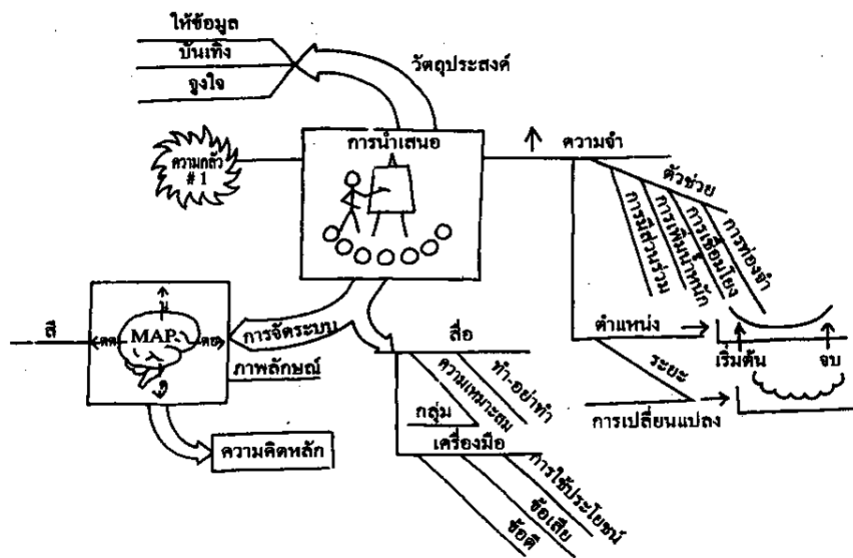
ให้ข้อมูล
บันเทิง
จูงใจ
วัตถุประสงค์
ความกลัว #1
การนำเสนอ
ความจำ
ตัวช่วย
การท่องจำ
การเชื่อมโยง
การเพิ่มน้ำหนัก
การมีส่วนร่วม
ตำแหน่ง
เริ่มต้น
จบ
ระยะ
การเปลี่ยนแปลง
สี
MAP
การจัดระบบ
ภาพลักษณ์
ความคิดหลัก
สื่อ
ทำ-อย่าทำ
ความเหมาะสม
กลุ่ม
เครื่องมือ
การใช้ประโยชน์
ข้อเสีย
ข้อดี